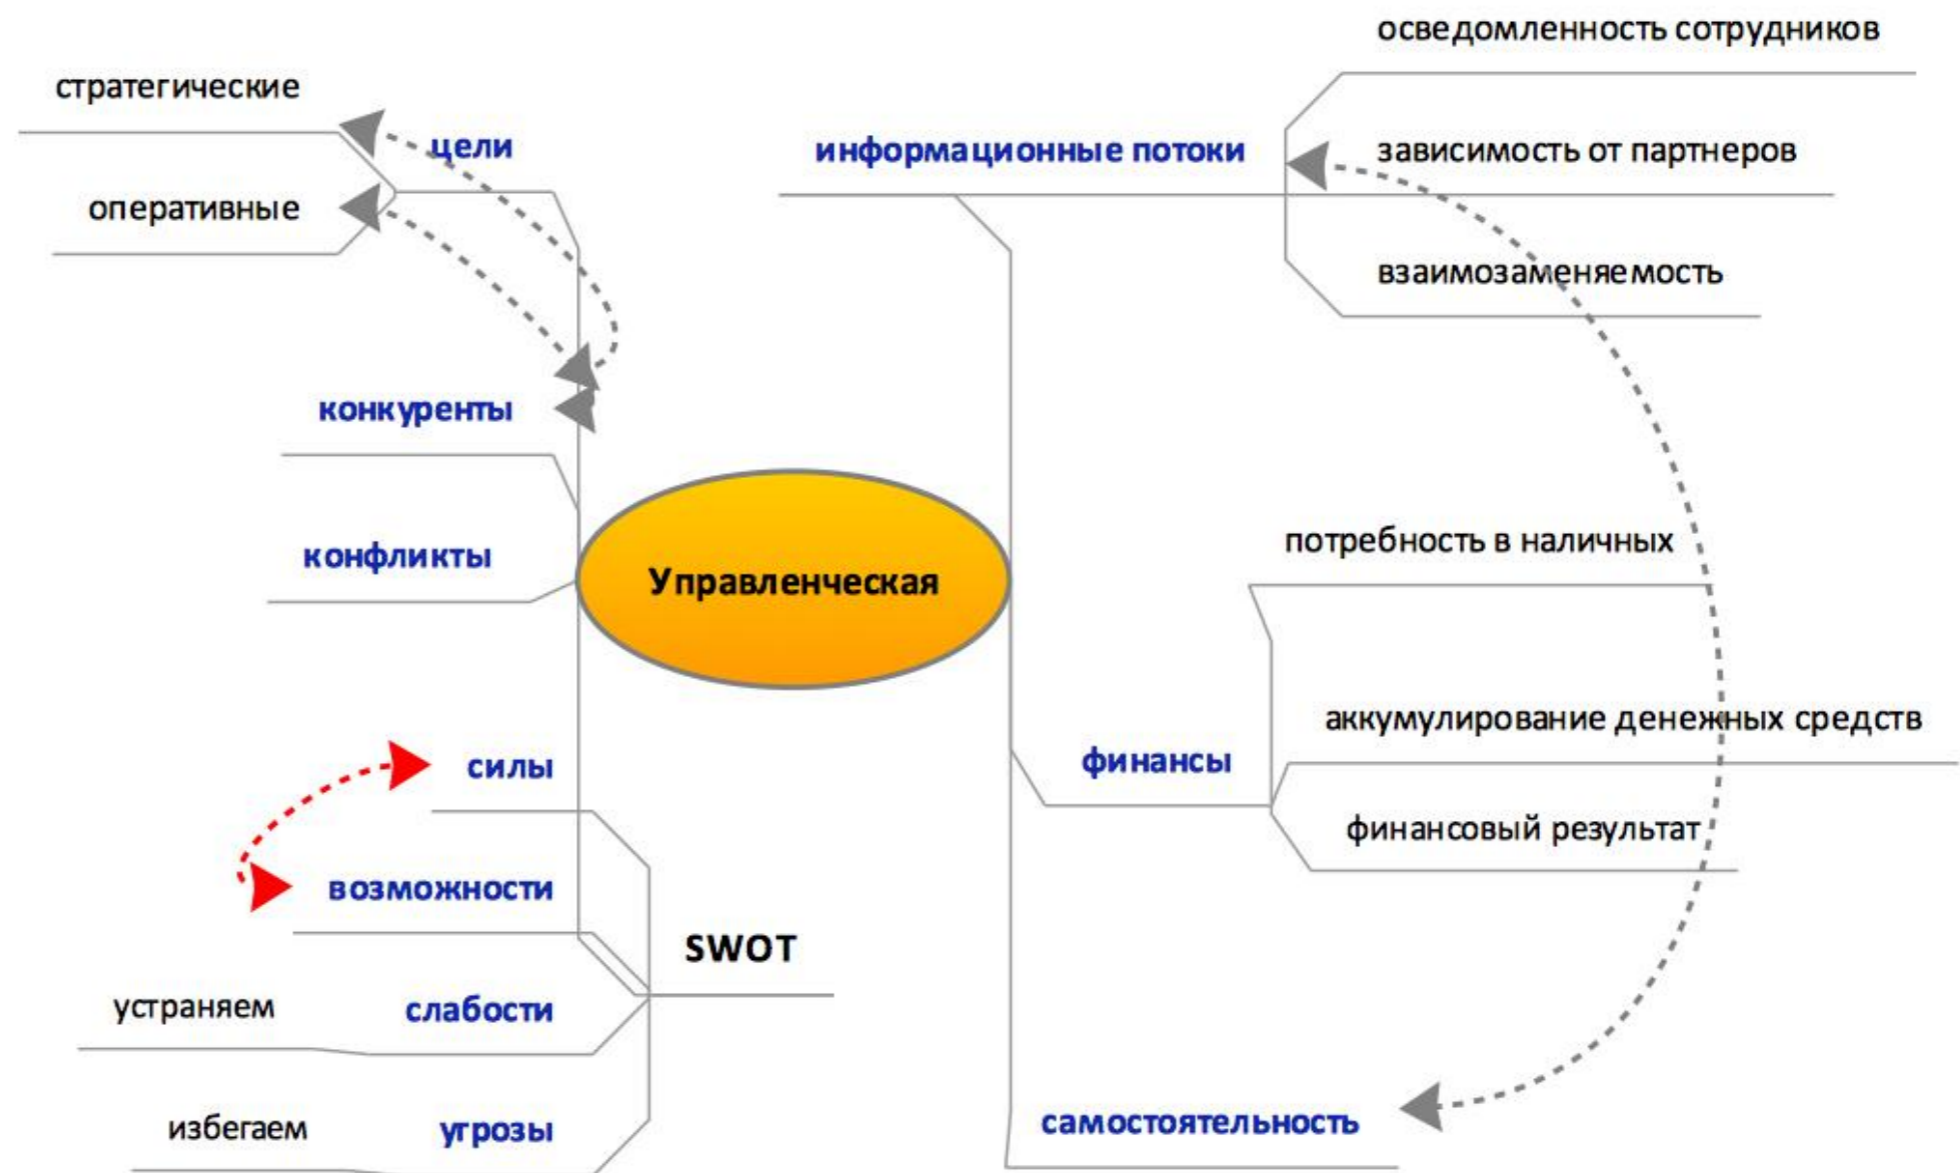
осведомленность сотрудников

стратегические

цели

информационные потоки

зависимость от партнеров

оперативные

взаимозаменяемость

конкуренты

конфликты

Управленческая

потребность в наличных

аккумулирование денежных средств

силы

финансы

финансовый результат

возможности

SWOT

устраняем

слабости

избегаем

угрозы

самостоятельность